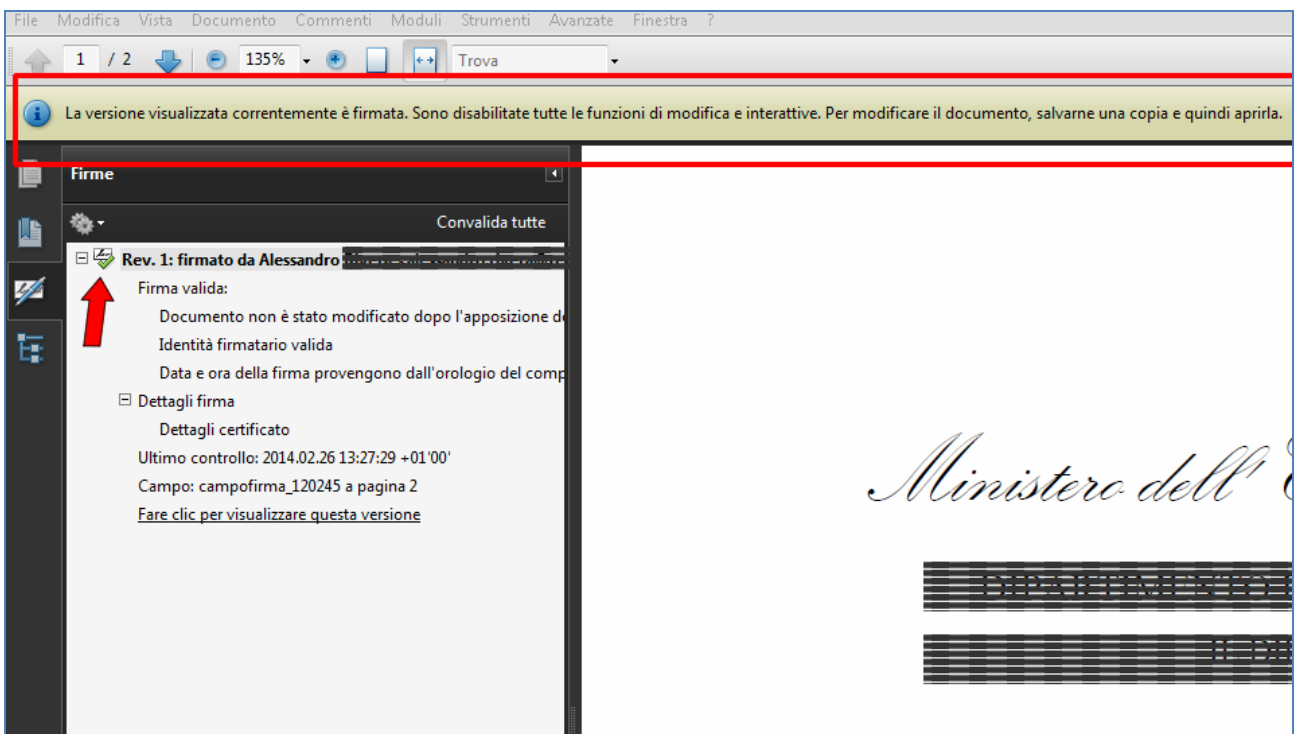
File Modifica Vista Documento Commenti Moduli Strumenti Avanzate Finestra ?

1 / 2 135% Trova

La versione visualizzata correntemente è firmata. Sono disabilitate tutte le funzioni di modifica e interattive. Per modificare il documento, salvarne una copia e quindi aprirla.

Firme

Convalida tutte

Rev. 1: firmato da Alessandro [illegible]

Firma valida:

Documento non è stato modificato dopo l'apposizione d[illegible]

Identità firmatario valida

Data e ora della firma provengono dall'orologio del comp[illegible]

Dettagli firma

Dettagli certificato

Ultimo controllo: 2014.02.26 13:27:29 +01'00'

Campo: campofirma_120245 a pagina 2

Fare clic per visualizzare questa versione

Ministero dell' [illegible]

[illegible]

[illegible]